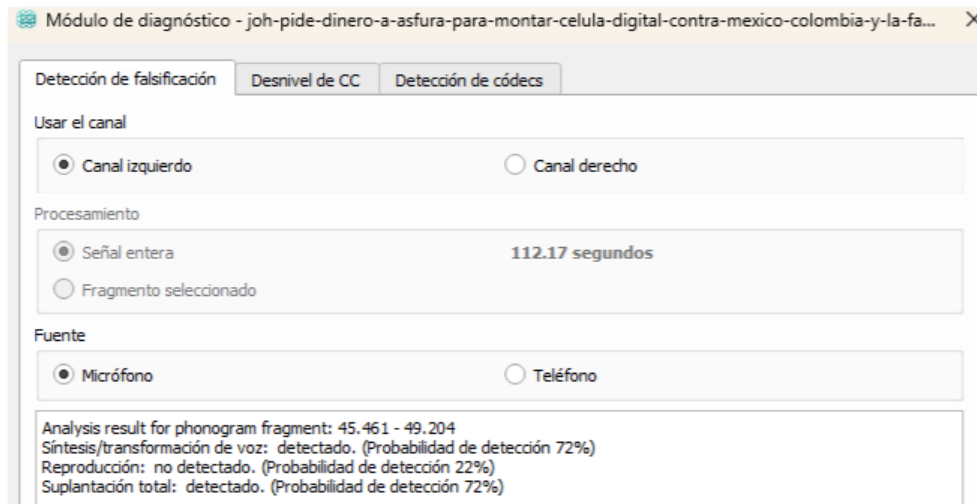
Módulo de diagnóstico - joh-pide-dinero-a-asfura-para-montar-celula-digital-contra-mexico-colombia-y-la-fa... ×

Detección de falsificación | Desnivel de CC | Detección de códecs

Usar el canal

Canal izquierdo

Canal derecho

Procesamiento

Señal entera

112.17 segundos

Fragmento seleccionado

Fuente

Micrófono

Teléfono

Analysis result for phonogram fragment: 45.461 - 49.204
Síntesis/transformación de voz: detectado. (Probabilidad de detección 72%)
Reproducción: no detectado. (Probabilidad de detección 22%)
Suplantación total: detectado. (Probabilidad de detección 72%)